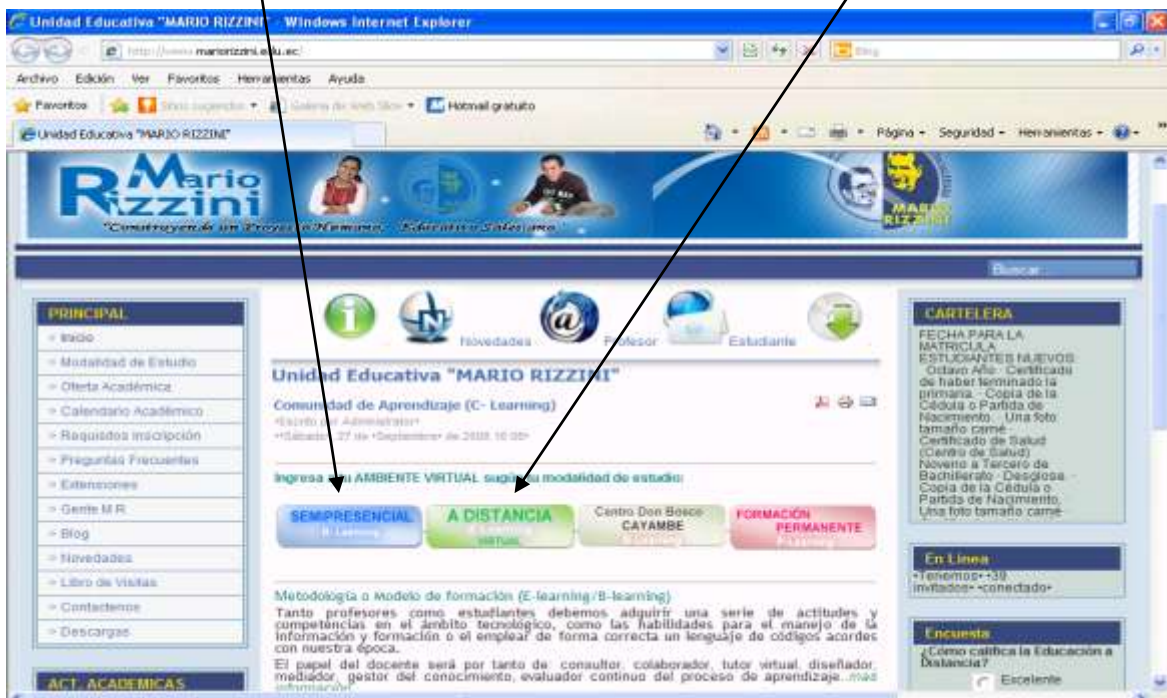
Unidad Educativa "MARIO RIZZINI" - Windows Internet Explorer

http://www.mariorizzini.edu.ec/

Archivo Edición Ver Favoritos Herramientas Ayuda

Favoritos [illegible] Hotmail gratuito

Unidad Educativa "MARIO RIZZINI"

Página Seguridad Herramientas

Mario Rizzini

"Construyendo un Proyecto Humano, Educativo Salesiano"

MARIO RIZZINI

Buscar

PRINCIPAL
Inicio
Modalidad de Estudio
Oferta Académica
Calendario Académico
Requisitos Inscripción
Preguntas Frecuentes
Extensiones
Gente M.R
Blog
Novedades
Libro de Visitas
Contactenos
Descargas

ACT. ACADEMICAS

Novedades Profesor Estudiante

Unidad Educativa "MARIO RIZZINI"

Comunidad de Aprendizaje (C- Learning)
Escrito por Administrator
Sábado, 27 de Septiembre de 2008 10:08

Ingresa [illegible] AMBIENTE VIRTUAL segun tu modalidad de estudio:

SEMIPRESENCIAL B-Learning
A DISTANCIA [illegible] VIRTUAL
Centro Don Bosco CAYAMBE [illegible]
FORMACIÓN PERMANENTE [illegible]

Metodología o Modelo de formación (E-learning/B-learning)
Tanto profesores como estudiantes debemos adquirir una serie de actitudes y competencias en el ámbito tecnológico, como las habilidades para el manejo de la información y formación o el emplear de forma correcta un lenguaje de códigos acordes con nuestra época.
El papel del docente será por tanto de consultor, colaborador, tutor virtual, diseñador, mediador, gestor del conocimiento, evaluador continuo del proceso de aprendizaje...mas información

CARTELERA
FECHA PARA LA MATRICULA ESTUDIANTES NUEVOS Octavo Año.- Certificado de haber terminado la primaria.- Copia de la Cédula o Partida de Nacimiento.- Una foto tamaño carné.- Certificado de Salud (Centro de Salud) Noveno a Tercero de Bachillerato.- Desglose.- Copia de la Cédula o Partida de Nacimiento. Una foto tamaño carné.

En Línea
Tenemos 38 invitados conectado

Encuesta
¿Cómo califica la Educación a Distancia?
Excelente